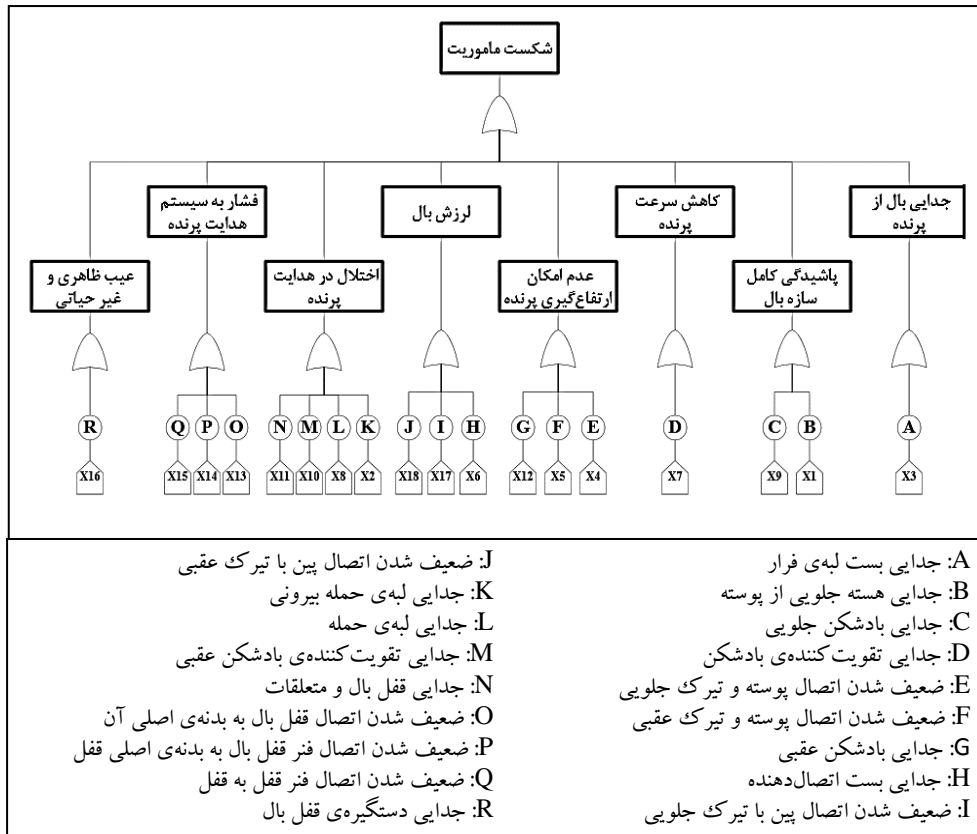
شکست ماموریت

جدایی بال از پرنده
کاهش سرعت پرنده
لرزش بال
فشار به سیستم هدایت پرنده

پاشیدگی کامل سازه بال
عدم امکان ارتفاع‌گیری پرنده
اختلال در هدایت پرنده
عیب ظاهری و غیر حیاتی

A
X3
B C
X1 X9
D
X7
E F G
X4 X5 X12
H I J
X6 X17 X18
K L M N
X2 X8 X10 X11
O P Q
X13 X14 X15
R
X16

A: جدایی بست لبه‌ی فرار
B: جدایی هسته جلویی از پوسته
C: جدایی بادشکن جلویی
D: جدایی تقویت‌کننده‌ی بادشکن
E: ضعیف شدن اتصال پوسته و تیرک جلویی
F: ضعیف شدن اتصال پوسته و تیرک عقبی
G: جدایی بادشکن عقبی
H: جدایی بست اتصال‌دهنده
I: ضعیف شدن اتصال پین با تیرک جلویی

J: ضعیف شدن اتصال پین با تیرک عقبی
K: جدایی لبه‌ی حمله بیرونی
L: جدایی لبه‌ی حمله
M: جدایی تقویت‌کننده‌ی بادشکن عقبی
N: جدایی قفل بال و متعلقات
O: ضعیف شدن اتصال قفل بال به بدنه‌ی اصلی آن
P: ضعیف شدن اتصال فنر قفل بال به بدنه‌ی اصلی قفل
Q: ضعیف شدن اتصال فنر قفل به قفل
R: جدایی دستگیره‌ی قفل بال